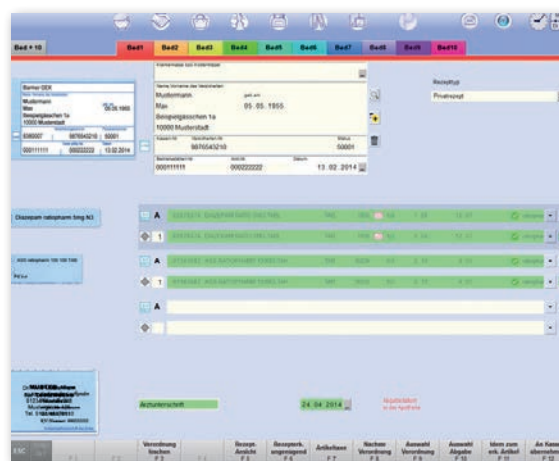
Bed + 10

Bed1 Bed2 Bed3 Bed4 Bed5 Bed6 Bed7 Bed8 Bed9 Bed10

Barmer GEK
Mustermann
Max 05.05.1955
Beispielgasschen 1a
10000 Musterstadt
8360007 9876543210 50001
000111111 000222222 13.02.2014

Name, Vorname des Versicherten
Mustermann
Max 05.05.1955
Beispielgasschen 1a
10000 Musterstadt
9876543210 50001
000111111 000222222 13.02.2014

Rezepttyp
Privatrezept

Diazepam ratiopharm 5mg N3

ASS ratiopharm 100 100 TAB
PZ/Le

A
1
A
1
A

Arztunterschrift

24.04.2014

ESC
F1
F2
Verordnung löschen F3
F4
Rezept. Ansicht F5
Rezeptierb. angezeigt F6
Artikelsuche F7
Nächste Verordnung F8
Auswahl Verordnung F9
Auswahl Abgabe F10
Idem zum ers. Artikel F11
An Kasse übernehmen F12